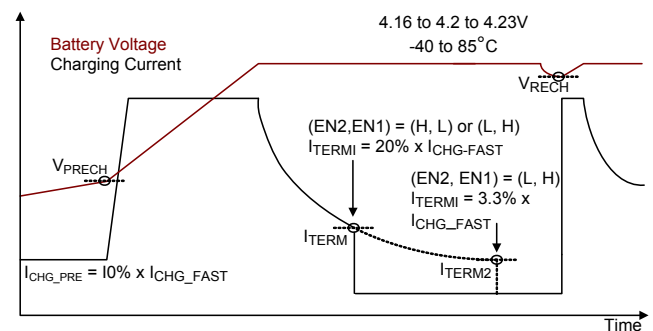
4.16 to 4.2 to 4.23V
-40 to 85°C

Battery Voltage
Charging Current

$V_{RECH}$

(EN2,EN1) = (H, L) or (L, H)
$I_{TERMI}$ = 20% x $I_{CHG-FAST}$

$V_{PRECH}$

(EN2, EN1) = (L, H)
$I_{TERMI}$ = 3.3% x
$I_{CHG\_FAST}$

$I_{TERM}$

$I_{TERM2}$

$I_{CHG\_PRE}$ = I0% x $I_{CHG\_FAST}$

Time